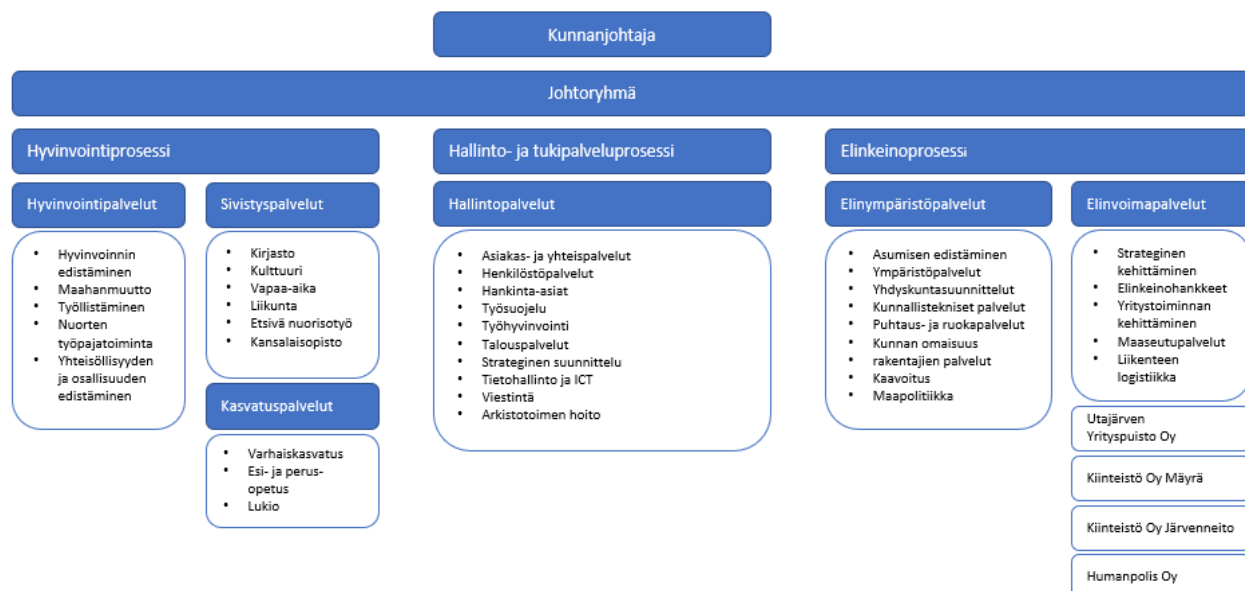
Kunnanjohtaja

Johtoryhmä

Hyvinvointiprosessi

Hyvinvointipalvelut

- Hyvinvoinnin edistäminen
- Maahanmuutto
- Työllistäminen
- Nuorten työpajatoiminta
- Yhteisöllisyyden ja osallisuuden edistäminen

Sivistyspalvelut

- Kirjasto
- Kulttuuri
- Vapaa-aika
- Liikunta
- Etsivä nuorisotyö
- Kansalaisopisto

Kasvatuspalvelut

- Varhaiskasvatus
- Esi- ja perus-opetus
- Lukio

Hallinto- ja tukipalveluprosessi

Hallintopalvelut

- Asiakas- ja yhteispalvelut
- Henkilöstöpalvelut
- Hankinta-asiat
- Työsuojelu
- Työhyvinvointi
- Talouspalvelut
- Strateginen suunnittelu
- Tietohallinto ja ICT
- Viestintä
- Arkistotoimen hoito

Elinkeinoprosessi

Elinympäristöpalvelut

- Asumisen edistäminen
- Ympäristöpalvelut
- Yhdyskuntasuunnittelut
- Kunnallistekniset palvelut
- Puhtaus- ja ruokapalvelut
- Kunnan omaisuus rakentajien palvelut
- Kaavoitus
- Maapolitiikka

Elinvoimapalvelut

- Strateginen kehittäminen
- Elinkeinohankkeet
- Yritystoiminnan kehittäminen
- Maaseutupalvelut
- Liikenteen logistiikka

Utajärven Yrityspuisto Oy

Kiinteistö Oy Mäyrä

Kiinteistö Oy Järvenneito

Humanpolis Oy